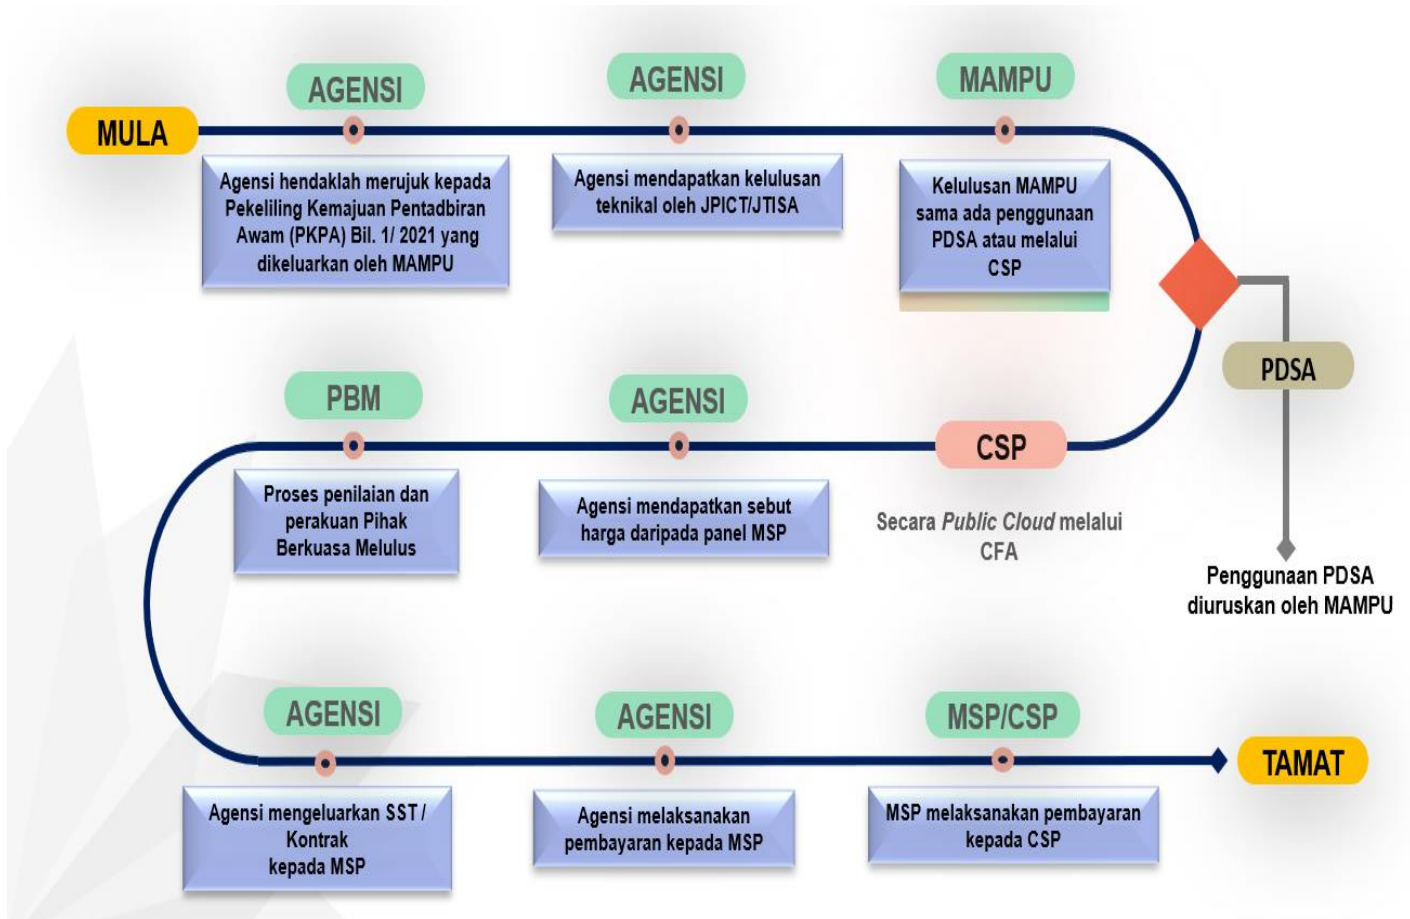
MULA

AGENSI

Agensi hendaklah merujuk kepada Pekeliling Kemajuan Pentadbiran Awam (PKPA) Bil. 1/ 2021 yang dikeluarkan oleh MAMPU

AGENSI

Agensi mendapatkan kelulusan teknikal oleh JPICT/JTISA

MAMPU

Kelulusan MAMPU sama ada penggunaan PDSA atau melalui CSP

PDSA

Penggunaan PDSA diuruskan oleh MAMPU

CSP

Secara *Public Cloud* melalui CFA

AGENSI

Agensi mendapatkan sebut harga daripada panel MSP

PBM

Proses penilaian dan perakuan Pihak Berkuasa Melulus

AGENSI

Agensi mengeluarkan SST / Kontrak kepada MSP

AGENSI

Agensi melaksanakan pembayaran kepada MSP

MSP/CSP

MSP melaksanakan pembayaran kepada CSP

TAMAT